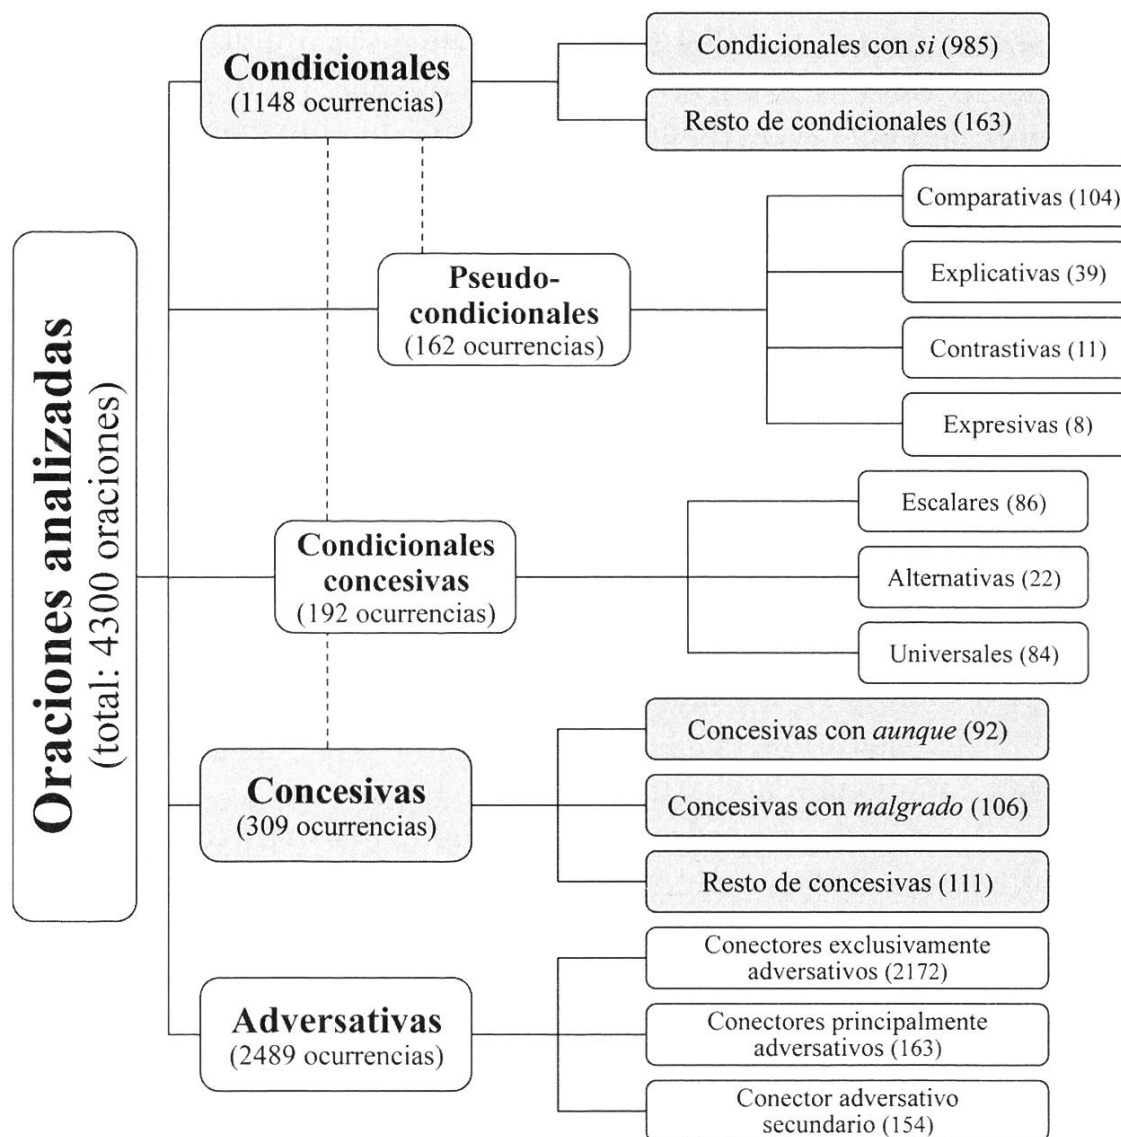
Oraciones analizadas
(total: 4300 oraciones)

Condicionales
(1148 ocurrencias)

Condicionales con *si* (985)

Resto de condicionales (163)

Pseudo-condicionales
(162 ocurrencias)

Comparativas (104)

Explicativas (39)

Contrastivas (11)

Expresivas (8)

Condicionales concesivas
(192 ocurrencias)

Escalares (86)

Alternativas (22)

Universales (84)

Concesivas
(309 ocurrencias)

Concesivas con *aunque* (92)

Concesivas con *malgrado* (106)

Resto de concesivas (111)

Adversativas
(2489 ocurrencias)

Conectores exclusivamente adversativos (2172)

Conectores principalmente adversativos (163)

Conector adversativo secundario (154)